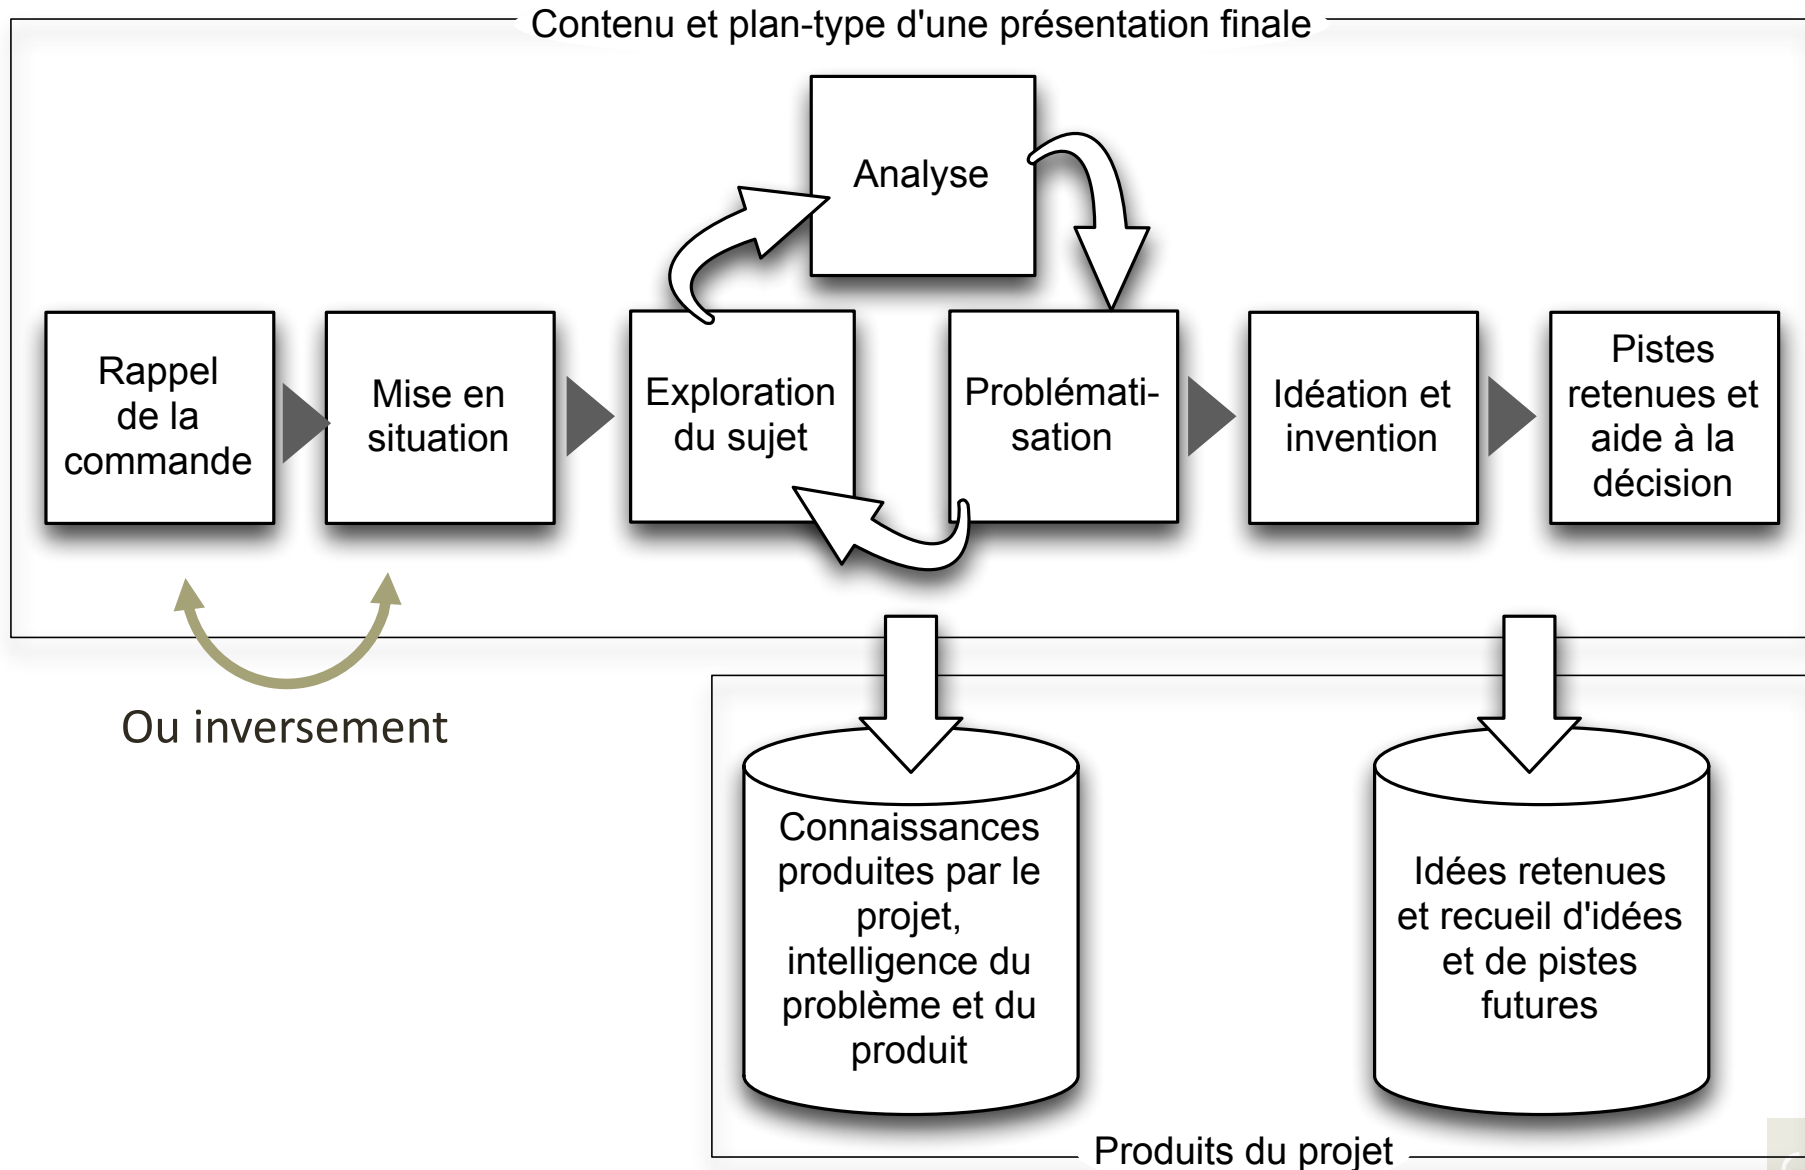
Contenu et plan-type d'une présentation finale

Rappel de la commande

Mise en situation

Exploration du sujet

Analyse

Problématisation

Idéation et invention

Pistes retenues et aide à la décision

Ou inversement

Connaissances produites par le projet, intelligence du problème et du produit

Idées retenues et recueil d'idées et de pistes futures

Produits du projet